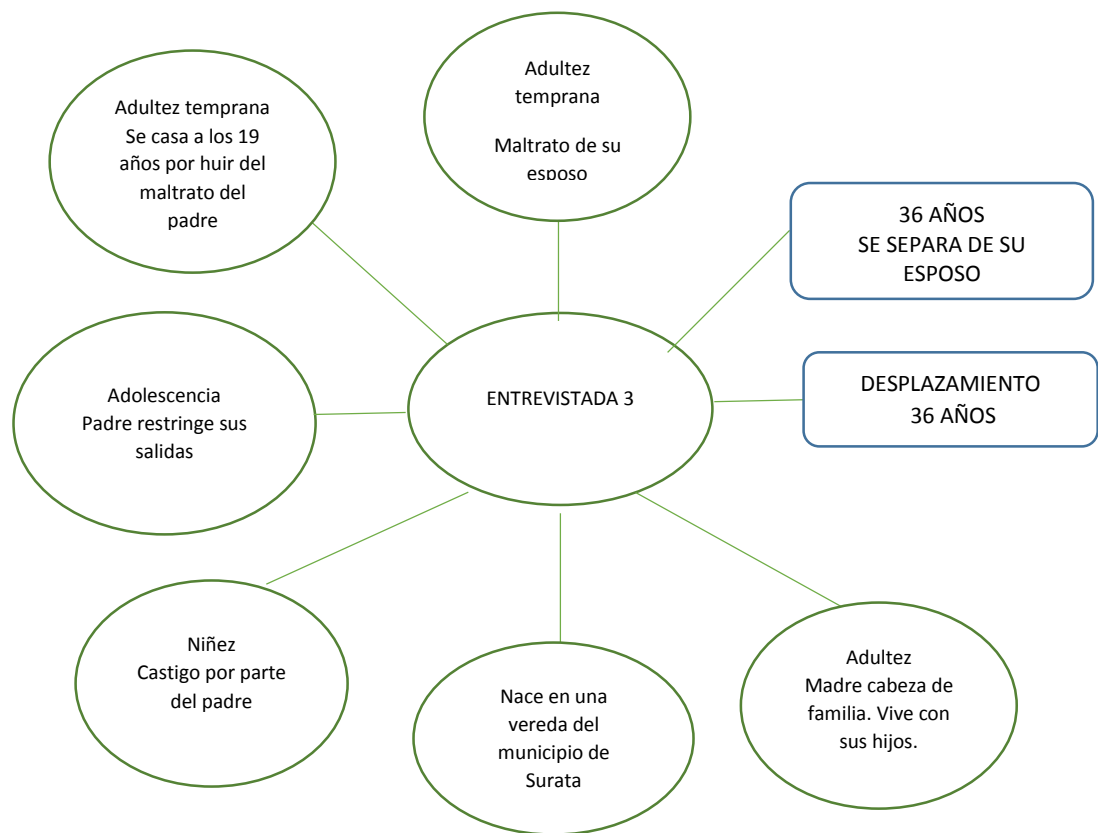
Adultez temprana
Se casa a los 19 años por huir del maltrato del padre

Adultez temprana

Maltrato de su esposo

36 AÑOS
SE SEPARA DE SU ESPOSO

Adolescencia
Padre restringe sus salidas

ENTREVISTADA 3

DESPLAZAMIENTO
36 AÑOS

Niñez
Castigo por parte del padre

Nace en una vereda del municipio de Surata

Adultez
Madre cabeza de familia. Vive con sus hijos.